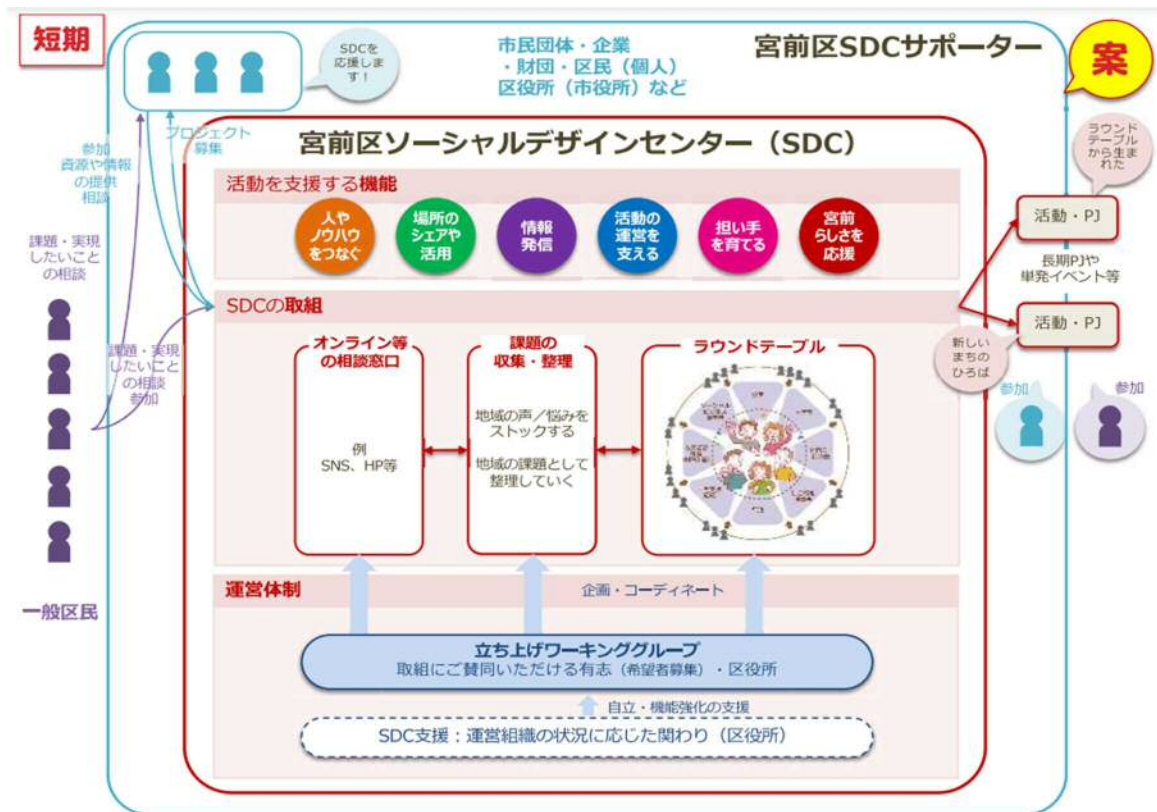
短期

SDCを応援します！

市民団体・企業・財団・区民（個人）区役所（市役所）など

宮前区SDCサポーター

案

ラウンドテーブルから生まれた

参加
資源や情報の提供
相談

プロジェクト募集

宮前区ソーシャルデザインセンター（SDC）

活動を支援する機能

人やノウハウをつなぐ

場所のシェアや活用

情報発信

活動の運営を支える

担い手を育てる

宮前らしさを応援

活動・PJ

長期PJや単発イベント等

活動・PJ

課題・実現したいことの相談

SDCの取組

課題・実現したいことの相談
参加

新しいまちのひろば

参加

参加

オンライン等の相談窓口

例
SNS、HP等

課題の収集・整理

地域の声／悩みをストックする

地域の課題として整理していく

ラウンドテーブル

一般区民

運営体制

企画・コーディネート

立ち上げワーキンググループ
取組にご賛同いただける有志（希望者募集）・区役所

自立・機能強化の支援

SDC支援：運営組織の状況に応じた関わり（区役所）